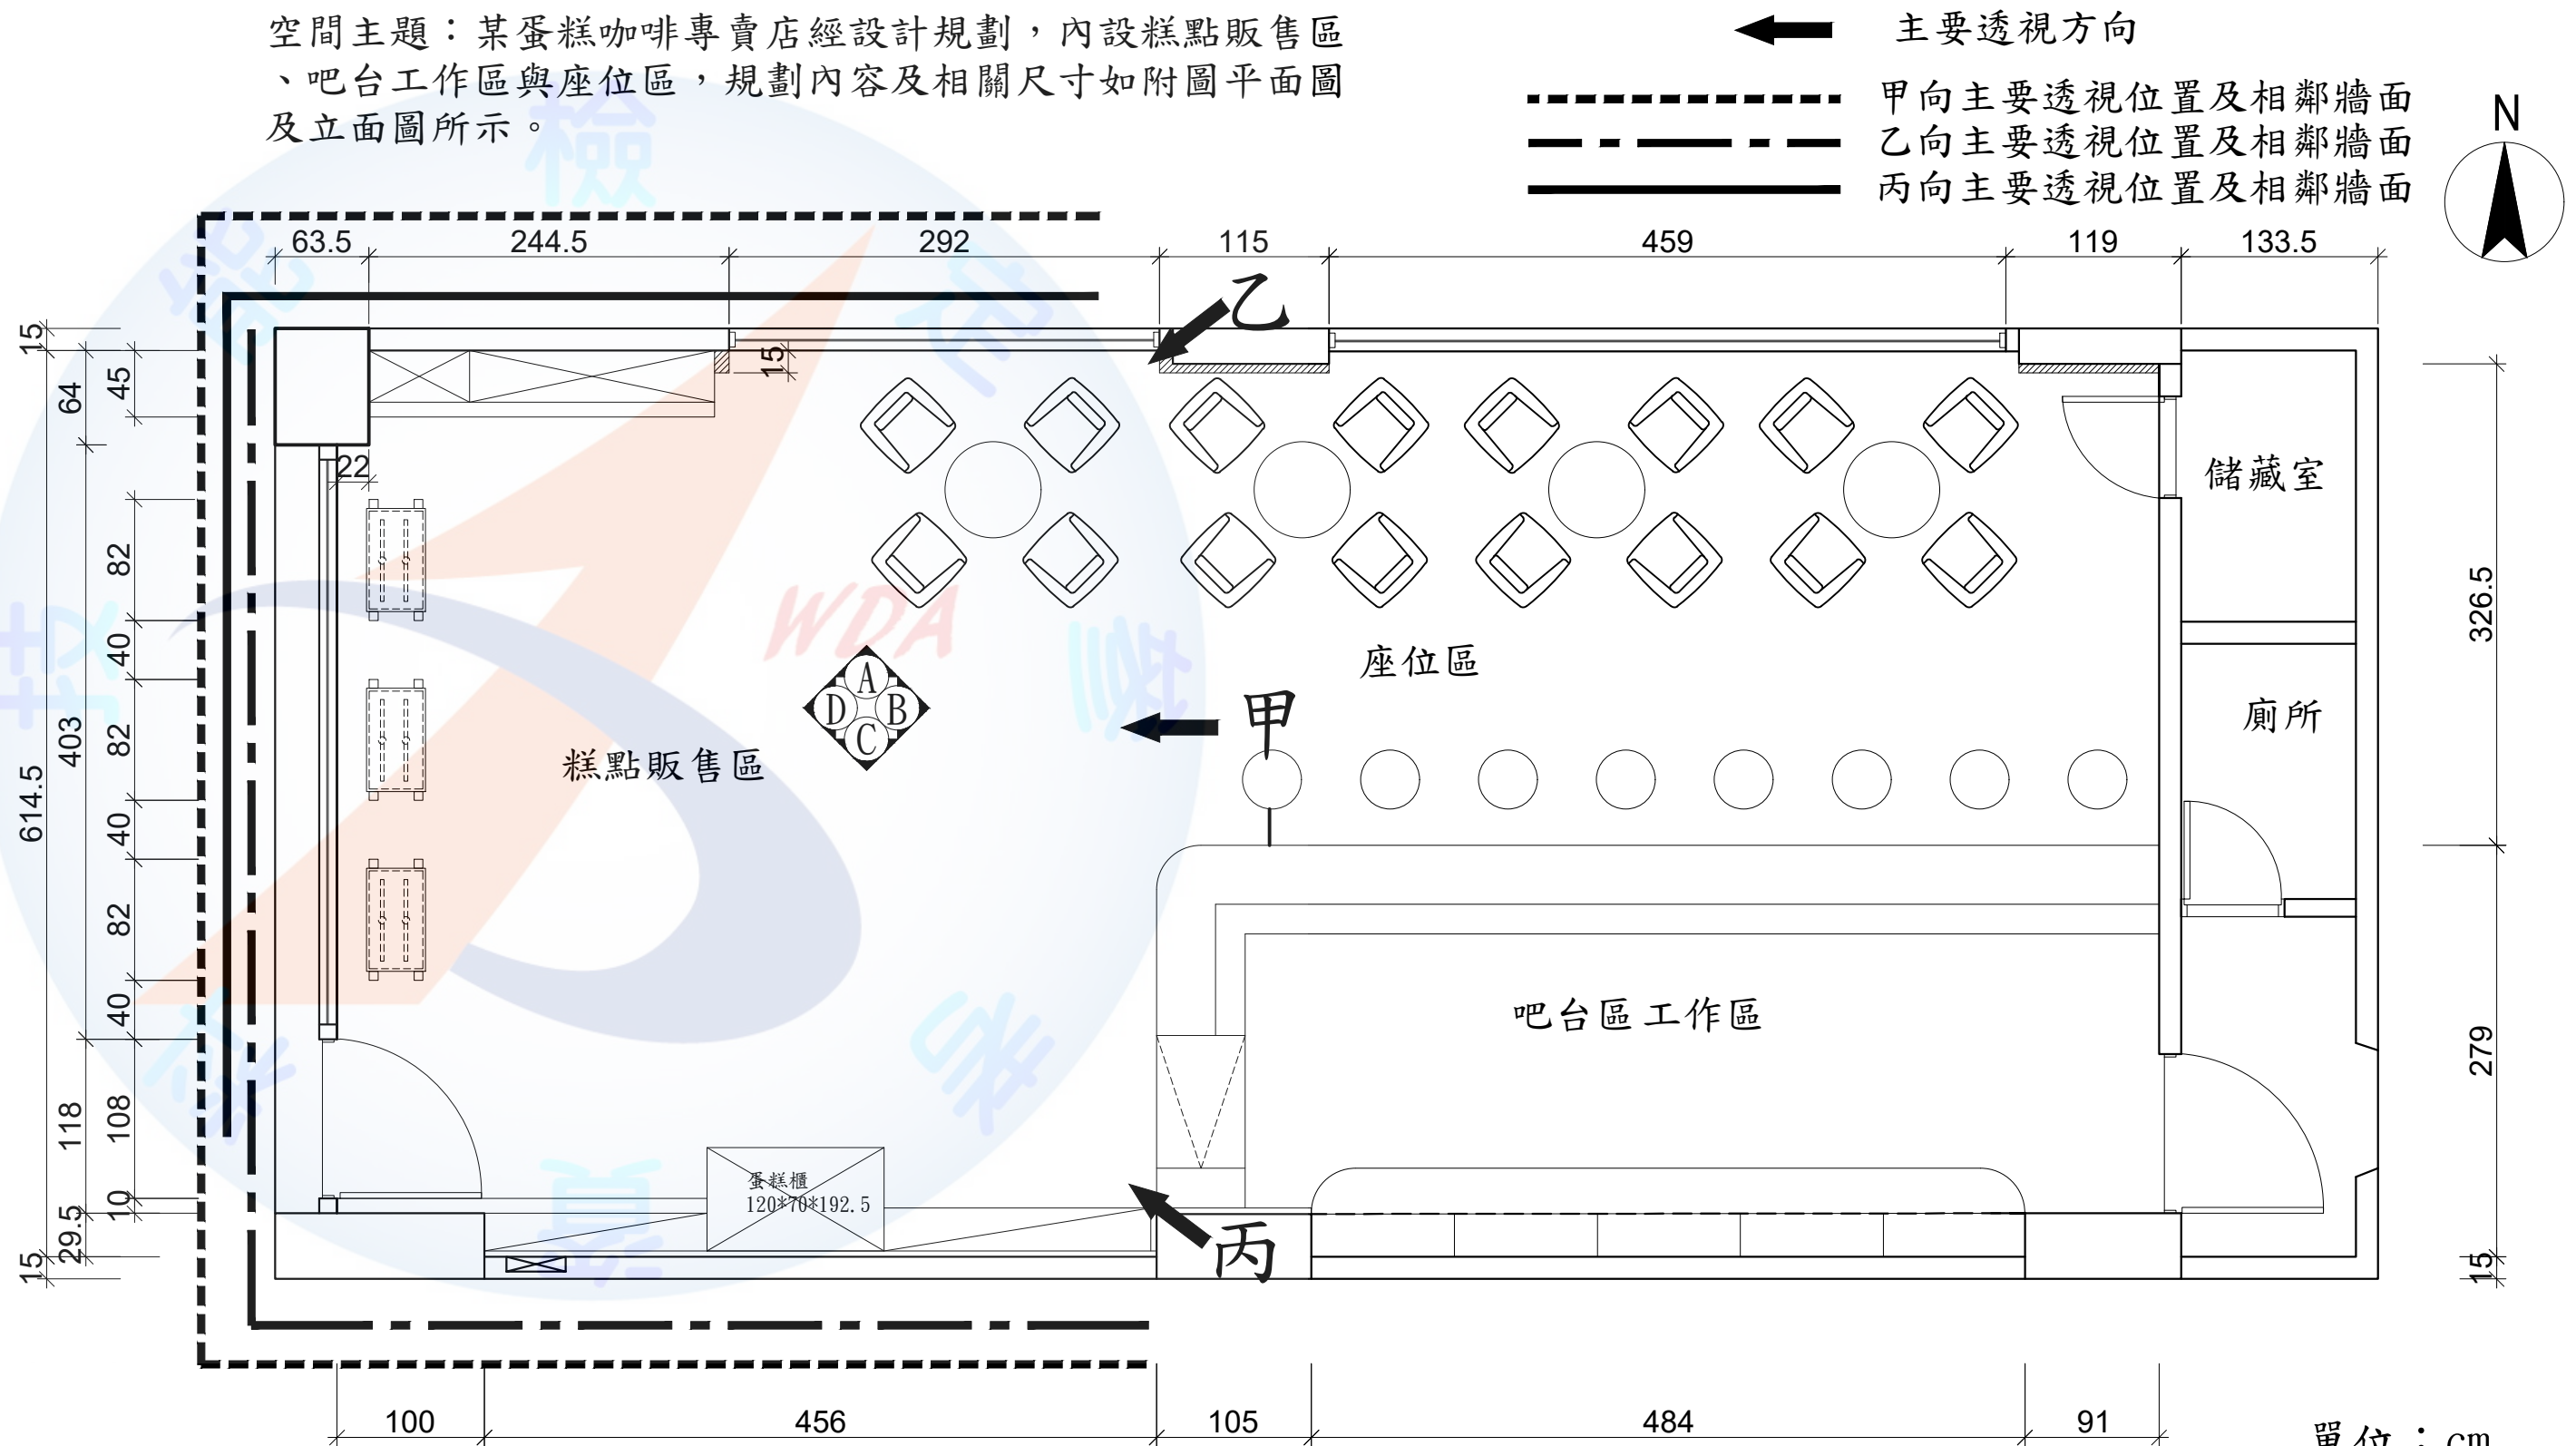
空間主題：某蛋糕咖啡專賣店經設計規劃，內設糕點販售區、吧台工作區與座位區，規劃內容及相關尺寸如附圖平面圖及立面圖所示。

主要透視方向
甲向主要透視位置及相鄰牆面
乙向主要透視位置及相鄰牆面
丙向主要透視位置及相鄰牆面

N

63.5 244.5 292 115 459 119 133.5

15 64 45 22 15 82 40 82 40 82 40 614.5 403 118 108 10 29.5 15

326.5 279 15

乙

儲藏室

座位區

甲

廁所

A B C D

糕點販售區

吧台區工作區

蛋糕櫃
120*70*192.5

丙

100 456 105 484 91

單位：cm